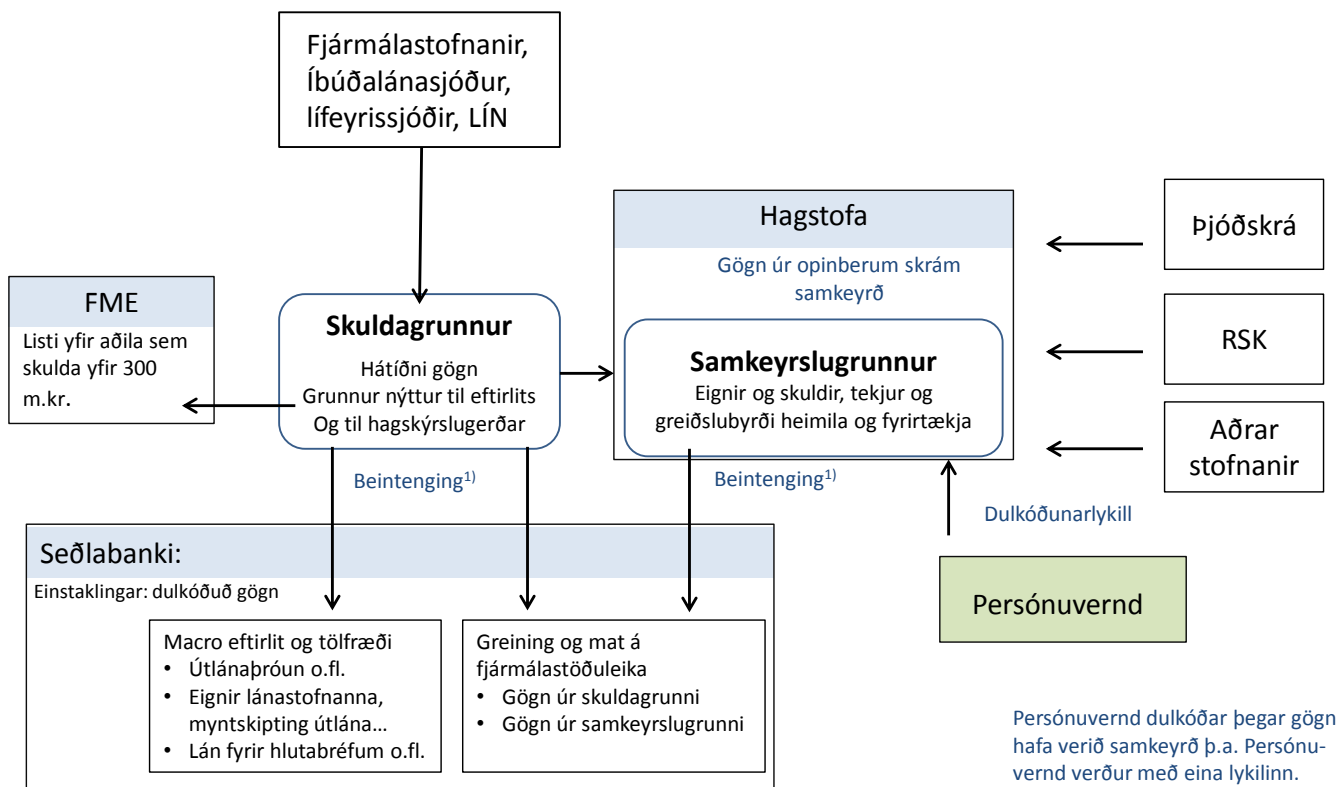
Fjármálastofnanir, Íbúðalánasjóður, lífeyrissjóðir, LÍN

Hagstofa

Þjóðskrá

Gögn úr opinberum skrám samkeyrð

FME

Listi yfir aðila sem skulda yfir 300 m.kr.

Skuldagrunnur

Hátíðni gögn
Grunnur nýttur til eftirlits
Og til hagskýrslugerðar

Samkeyrslugrunnur

Eignir og skuldir, tekjur og greiðslubyrði heimila og fyrirtækja

RSK

Aðrar stofnanir

Beintenging$^{1)}$

Beintenging$^{1)}$

Dulkóðunarlykill

Seðlabanki:

Einstaklingar: dulkóðuð gögn

Persónuvernd

Macro eftirlit og tölfræði
• Útlánaþróun o.fl.
• Eignir lánastofnanna, myntskipting útlána…
• Lán fyrir hlutabréfum o.fl.

Greining og mat á fjármálastöðuleika
• Gögn úr skuldagrunni
• Gögn úr samkeyrslugrunni

Persónuvernd dulkóðar þegar gögn hafa verið samkeyrð þ.a. Persónuvernd verður með eina lykilinn.